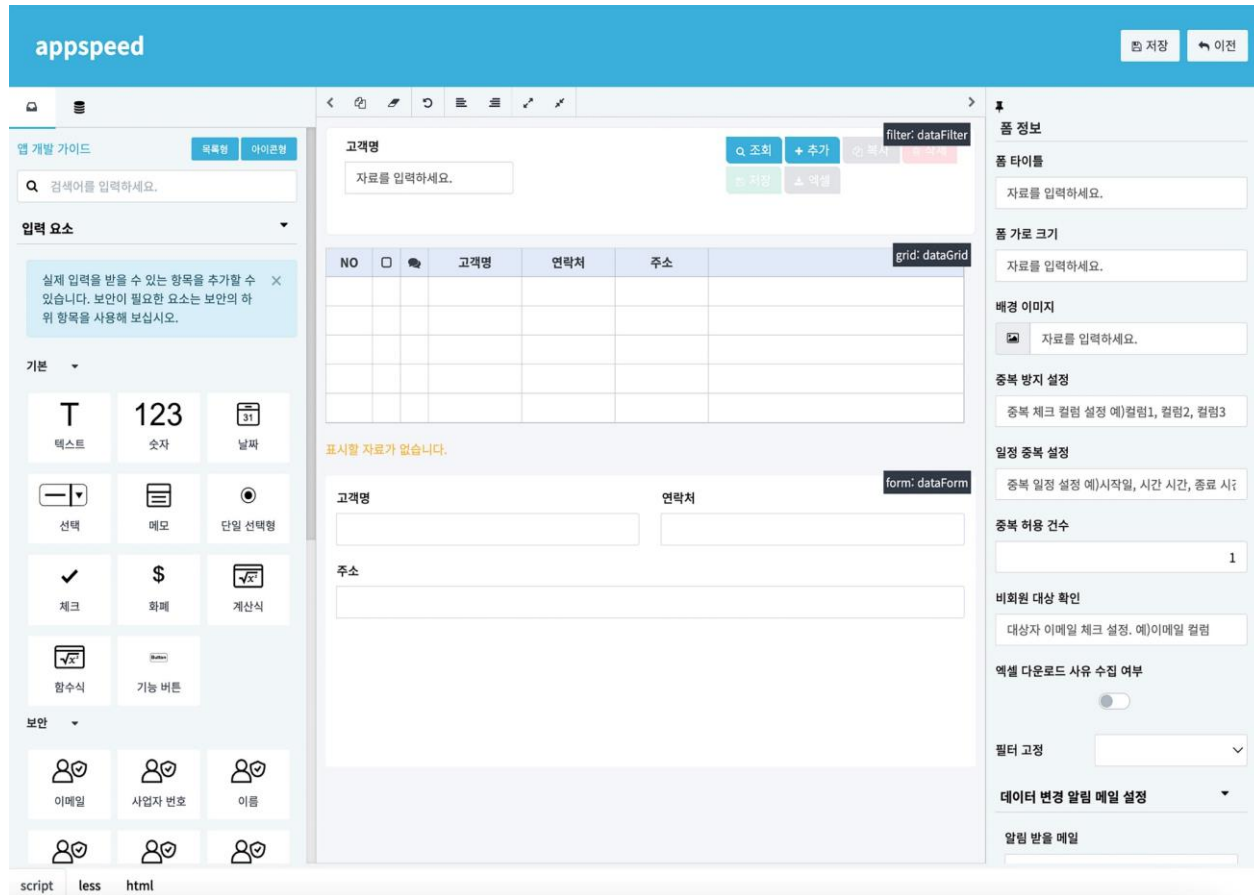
appspeed

저장
이전

앱 개발 가이드
목록형
아이콘형

검색어를 입력하세요.

입력 요소

실제 입력을 받을 수 있는 항목을 추가할 수 있습니다. 보안이 필요한 요소는 보안의 하위 항목을 사용해 보십시오.

기본

T
텍스트
123
숫자
31
날짜
선택
메모
단일 선택형
체크
$
화폐
계산식
함수식
Button
기능 버튼

보안

이메일
사업자 번호
이름

filter: dataFilter
고객명
자료를 입력하세요.
조회
+ 추가
복사
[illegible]
저장
엑셀

grid: dataGrid
| NO | | | 고객명 | 연락처 | 주소 | |
|---|---|---|---|---|---|---|
| | | | | | | |
| | | | | | | |
| | | | | | | |
| | | | | | | |
| | | | | | | |

표시할 자료가 없습니다.

form: dataForm
고객명
연락처
주소

폼 정보
폼 타이틀
자료를 입력하세요.
폼 가로 크기
자료를 입력하세요.
배경 이미지
자료를 입력하세요.
중복 방지 설정
중복 체크 컬럼 설정 예)컬럼1, 컬럼2, 컬럼3
일정 중복 설정
중복 일정 설정 예)시작일, 시간 시간, 종료 시2
중복 허용 건수
1
비회원 대상 확인
대상자 이메일 체크 설정. 예)이메일 컬럼
엑셀 다운로드 사유 수집 여부
필터 고정
데이터 변경 알림 메일 설정
알림 받을 메일

script
less
html